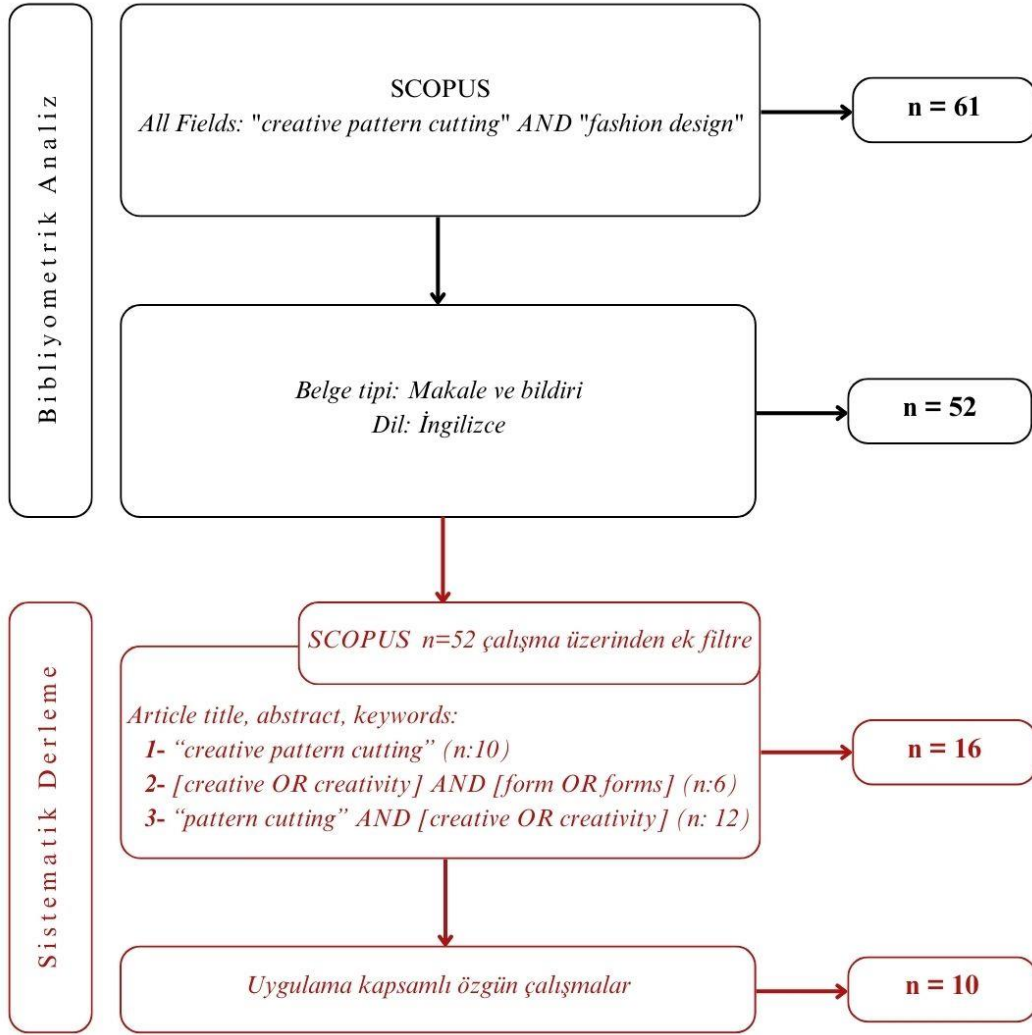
Bibliyometrik Analiz

SCOPUS
All Fields: "creative pattern cutting" AND "fashion design"

n = 61

Belge tipi: Makale ve bildiri
Dil: İngilizce

n = 52

Sistematik Derleme

SCOPUS n=52 çalışma üzerinden ek filtre

Article title, abstract, keywords:
1- "creative pattern cutting" (n:10)
2- [creative OR creativity] AND [form OR forms] (n:6)
3- "pattern cutting" AND [creative OR creativity] (n: 12)

n = 16

Uygulama kapsamlı özgün çalışmalar

n = 10